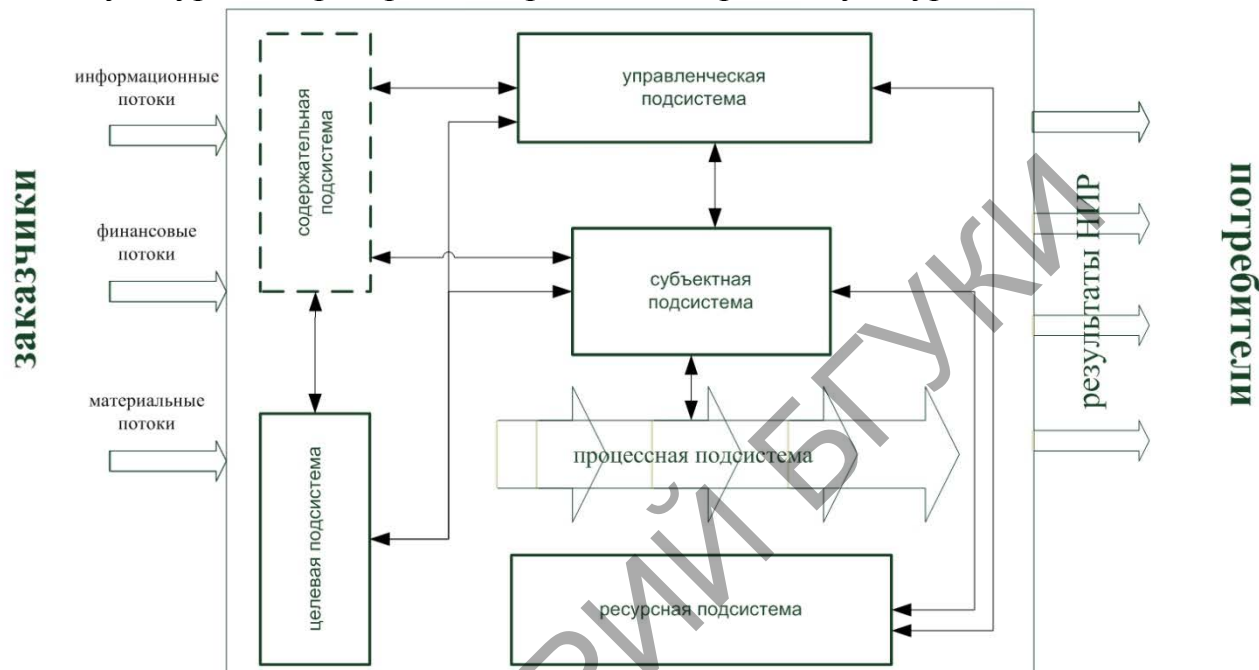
заказчики

информационные потоки

финансовые потоки

материальные потоки

содержательная подсистема

управленческая подсистема

субъектная подсистема

процессная подсистема

целевая подсистема

ресурсная подсистема

результаты НИР

потребители

РИЙ БГУКИ